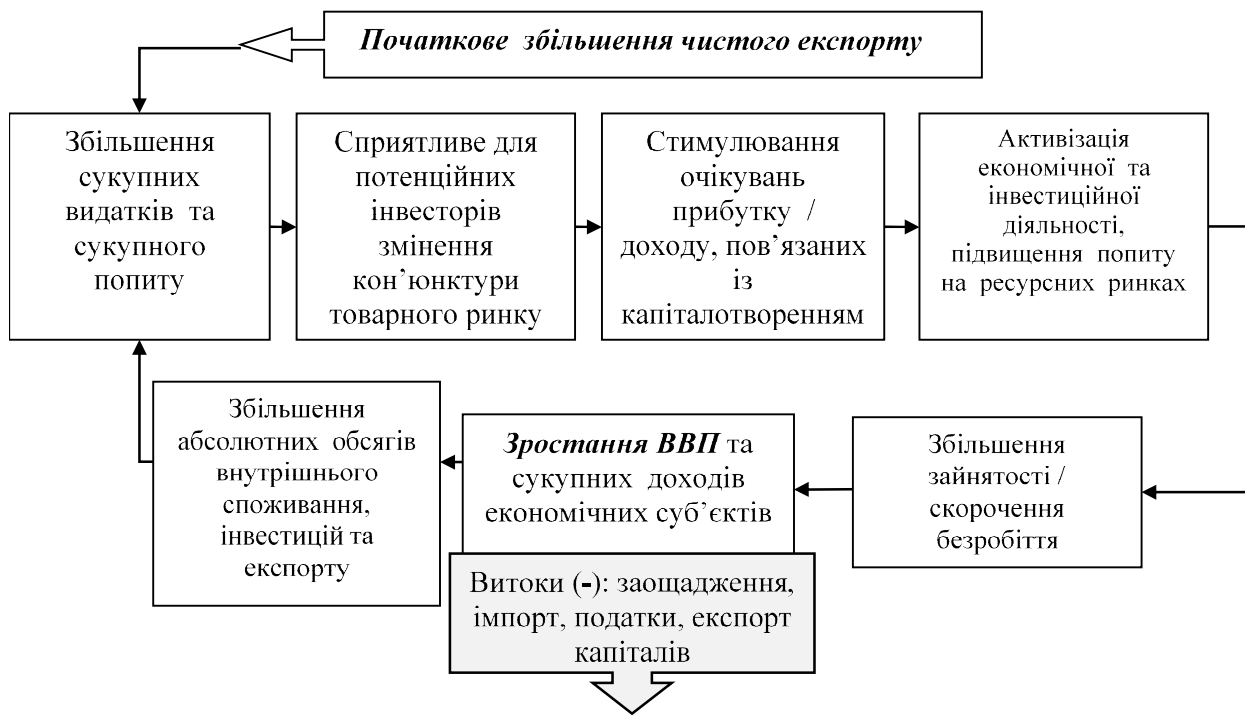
Початкове збільшення чистого експорту

Збільшення сукупних видатків та сукупного попиту

Сприятливе для потенційних інвесторів змінення кон'юнктури товарного ринку

Стимулювання очікувань прибутку / доходу, пов'язаних із капіталотворенням

Активізація економічної та інвестиційної діяльності, підвищення попиту на ресурсних ринках

Збільшення абсолютних обсягів внутрішнього споживання, інвестицій та експорту

Зростання ВВП та сукупних доходів економічних суб'єктів

Збільшення зайнятості / скорочення безробіття

Витоки (-): заощадження, імпорт, податки, експорт капіталів